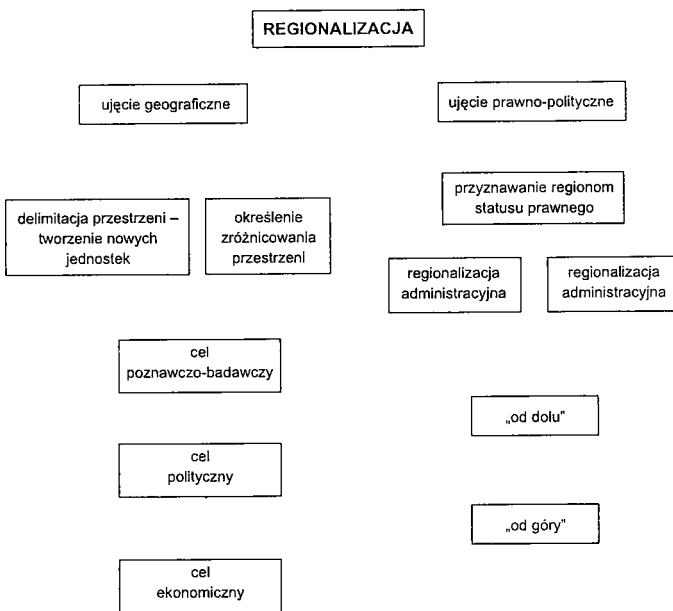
REGIONALIZACJA

ujęcie geograficzne

ujęcie prawno-polityczne

przyznawanie regionom statusu prawnego

delimitacja przestrzeni – tworzenie nowych jednostek

określenie zróżnicowania przestrzeni

regionalizacja administracyjna

regionalizacja administracyjna

cel poznawczo-badawczy

„od dołu"

cel polityczny

„od góry"

cel ekonomiczny